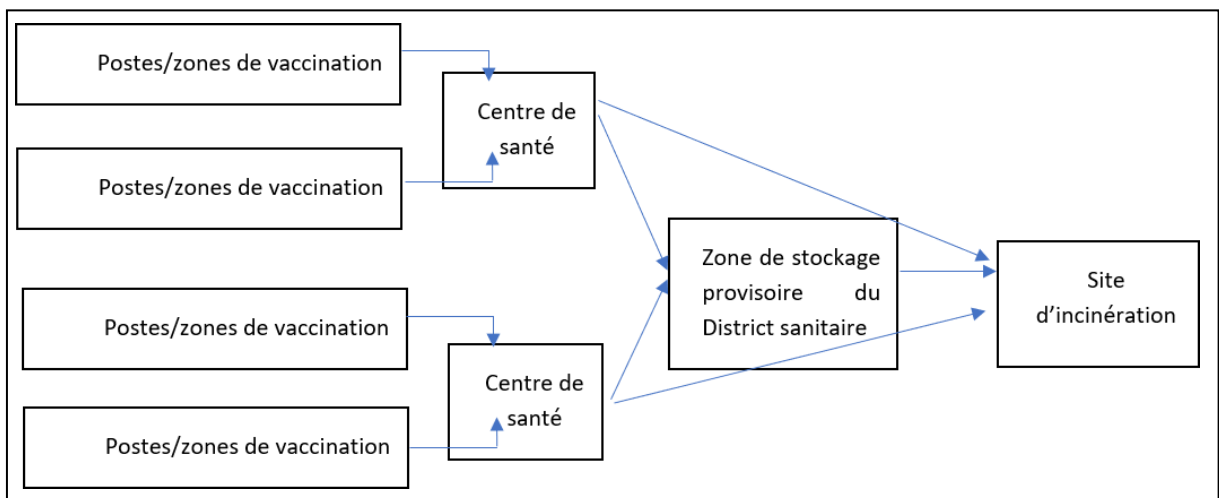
Postes/zones de vaccination

Postes/zones de vaccination

Centre de santé

Postes/zones de vaccination

Postes/zones de vaccination

Centre de santé

Zone de stockage provisoire du District sanitaire

Site d'incinération